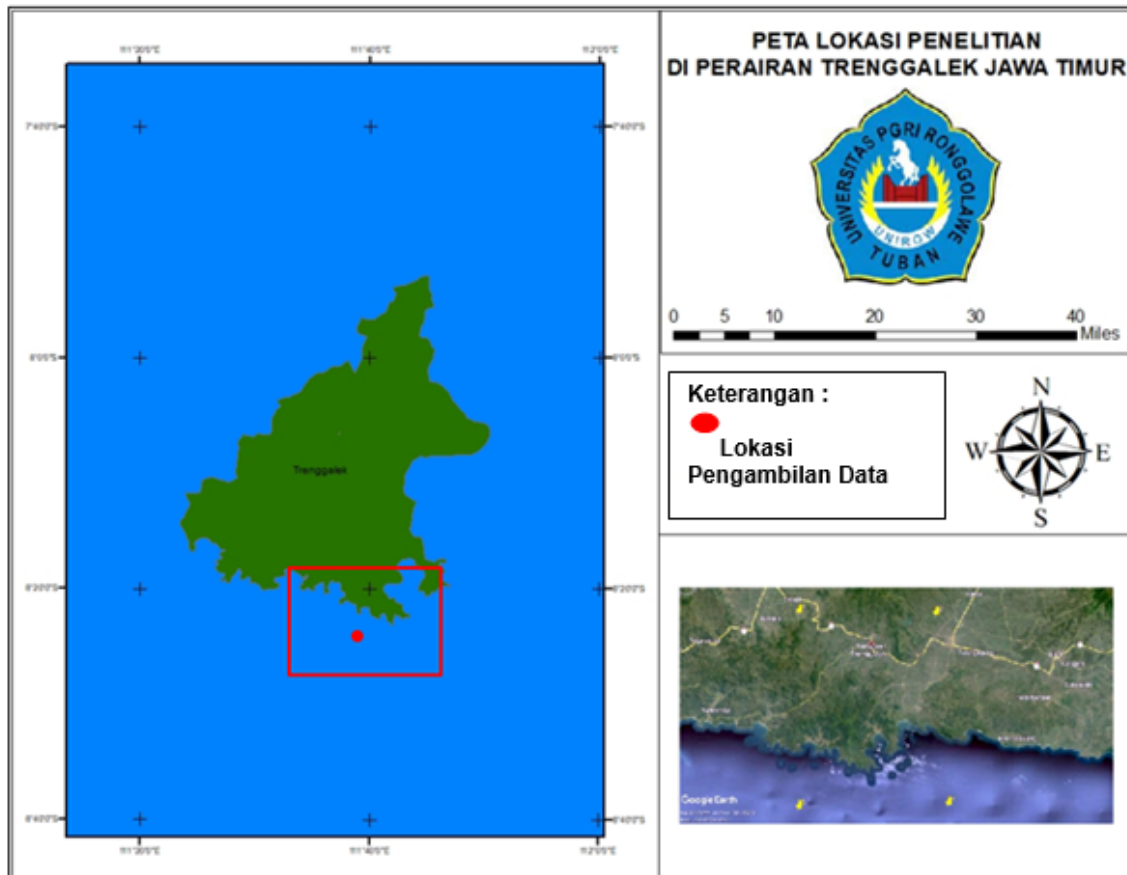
111°30'0"E
111°40'0"E
112°0'0"E

7°40'0"S
8°0'0"S
8°20'0"S
8°40'0"S

Trenggalek

111°30'0"E
111°40'0"E
112°0'0"E

7°40'0"S
8°0'0"S
8°20'0"S
8°40'0"S

PETA LOKASI PENELITIAN
DI PERAIRAN TRENGGALEK JAWA TIMUR

UNIVERSITAS PGRI RONGGOLAWE
UNIROW
TUBAN

0 5 10 20 30 40 Miles

Keterangan :
Lokasi Pengambilan Data

N
W
E
S

Google Earth